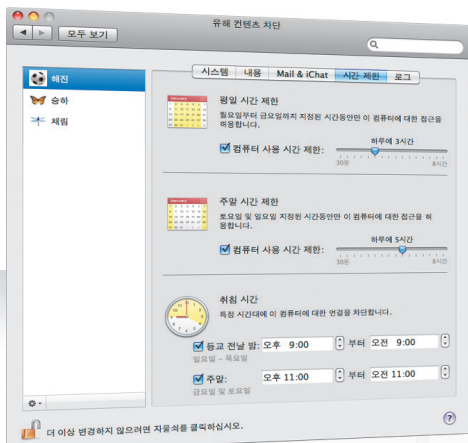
유해 컨텐츠 차단

모두 보기

혜진

승하

채림

시스템 | 내용 | Mail & iChat | 시간 제한 | 로그

평일 시간 제한

월요일부터 금요일까지 지정된 시간동안만 이 컴퓨터에 대한 접근을 허용합니다.

컴퓨터 사용 시간 제한:

하루에 3시간

30분

8시간

주말 시간 제한

토요일 및 일요일 지정된 시간동안만 이 컴퓨터에 대한 접근을 허용합니다.

컴퓨터 사용 시간 제한:

하루에 5시간

30분

8시간

취침 시간

특정 시간대에 이 컴퓨터에 대한 연결을 차단합니다.

등교 전날 밤: 오후 9:00 부터 오전 9:00

일요일 – 목요일

주말: 오후 11:00 부터 오전 11:00

금요일 및 토요일

더 이상 변경하지 않으려면 자물쇠를 클릭하십시오.

?